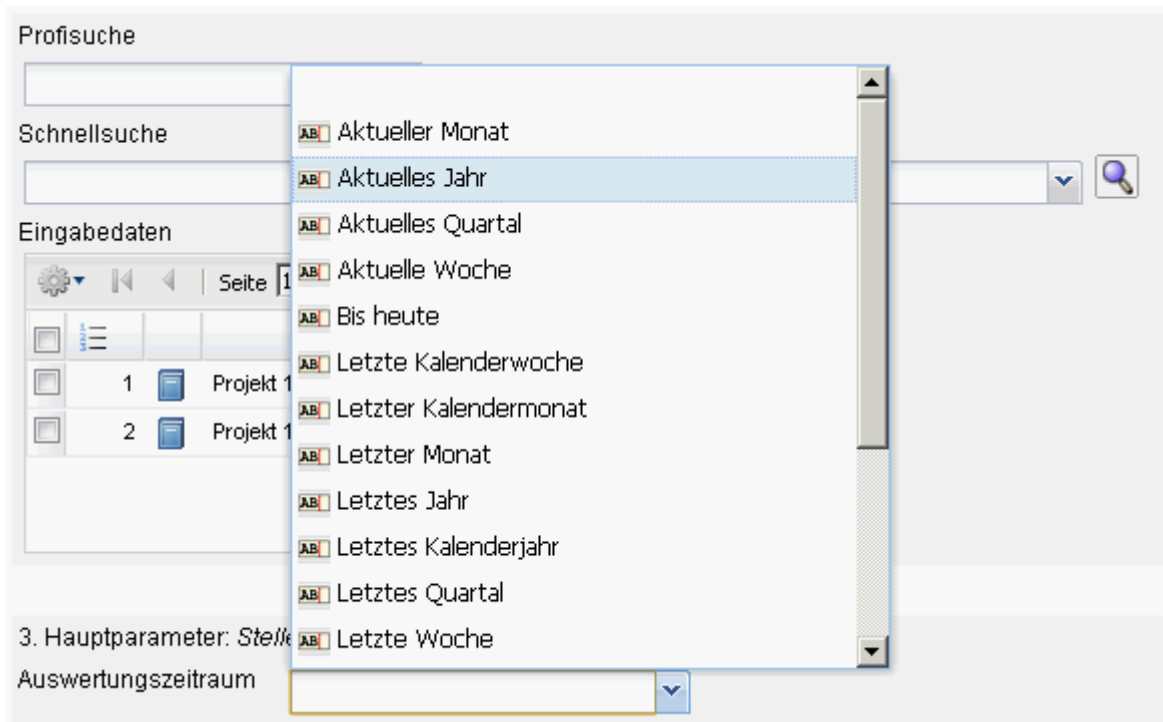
Profisuche

Schnellsuche

Eingabedaten

Seite 1

1 Projekt 1

2 Projekt 1

3. Hauptparameter: Stell

Auswertungszeitraum

AB Aktueller Monat
AB Aktuelles Jahr
AB Aktuelles Quartal
AB Aktuelle Woche
AB Bis heute
AB Letzte Kalenderwoche
AB Letzter Kalendermonat
AB Letzter Monat
AB Letztes Jahr
AB Letztes Kalenderjahr
AB Letztes Quartal
AB Letzte Woche